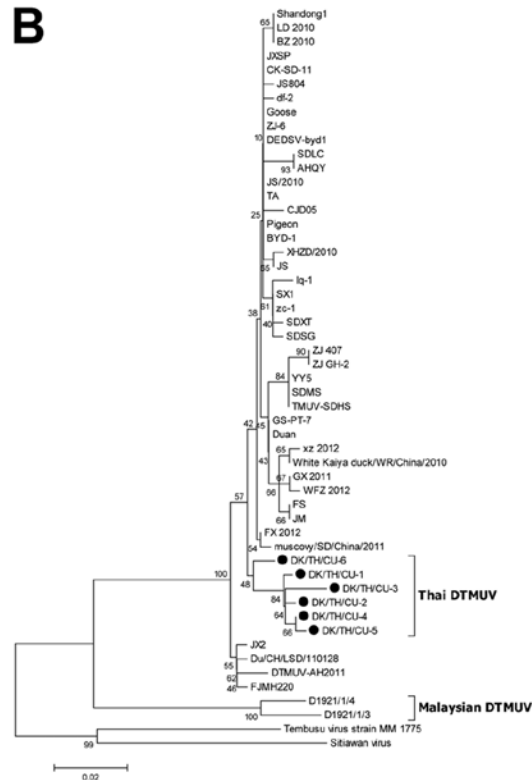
B

65 Shandong1
LD 2010
BZ 2010
JXSP
CK-SD-11
JS804
df-2
Goose
ZJ-6
10 DEDSV-byd1
SDLC
93 AHQY
JS/2010
TA
25 CJD05
Pigeon
BYD-1
XHZD/2010
55 JS
Iq-1
SX1
61 zc-1
40 SDXT
38 SDSG
90 ZJ 407
ZJ GH-2
84 YY5
SDMS
TMUV-SDHS
GS-PT-7
15
Duan
65 xz 2012
43 White Kaiya duck/WR/China/2010
67 GX 2011
66 WFZ 2012
FS
66 JM
42
FX 2012
57
54 muscovy/SD/China/2011
100 DK/TH/CU-6
48 DK/TH/CU-1
DK/TH/CU-3
84 DK/TH/CU-2
64 DK/TH/CU-4
66 DK/TH/CU-5
Thai DTMUV
JX2
55 Du/CH/LSD/110128
62 DTMUV-AH2011
46 FJMH220
D1921/1/4
100 D1921/1/3
Malaysian DTMUV
99 Tembusu virus strain MM 1775
Sitiawan virus

0.02